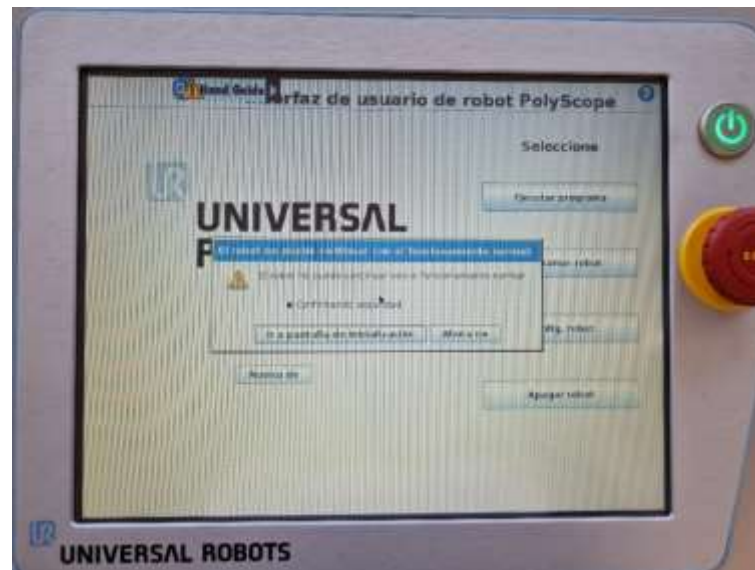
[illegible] Guide
rfaz de usuario de robot PolyScope

Seleccione

Ejecutar programa

UNIVERSAL
R

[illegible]

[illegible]

Confirmando seguridad

Ir a pantalla de inicialización

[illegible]

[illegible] robot

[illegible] robot

Acerca de

Apagar robot

UNIVERSAL ROBOTS